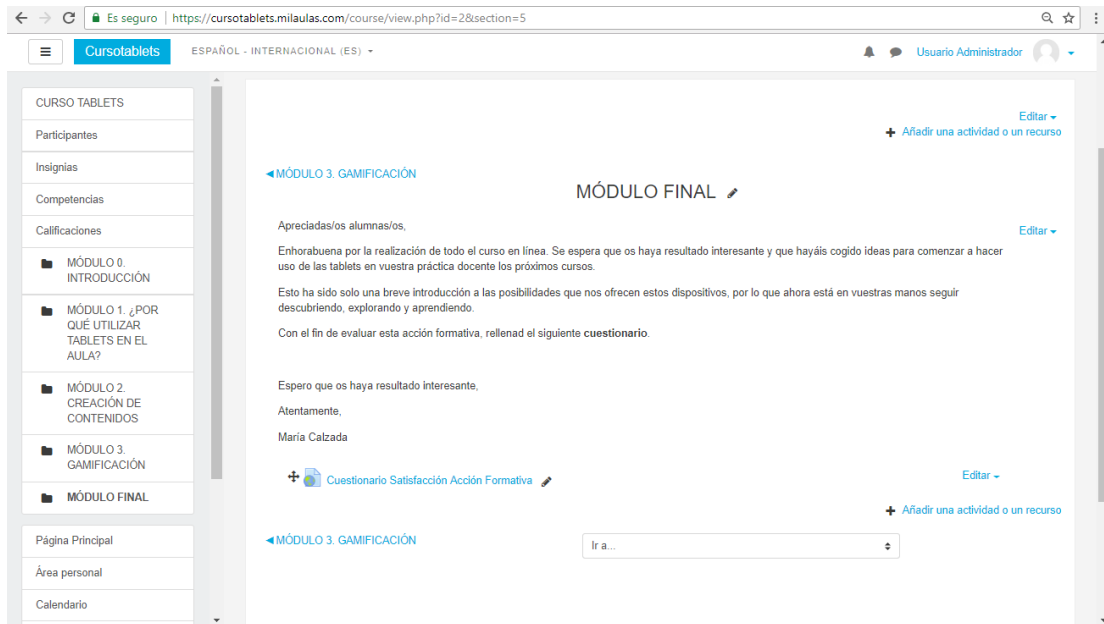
Es seguro | https://cursotablets.milaulas.com/course/view.php?id=2&section=5

Cursotablets ESPAÑOL - INTERNACIONAL (ES) Usuario Administrador

CURSO TABLETS
Participantes
Insignias
Competencias
Calificaciones
MÓDULO 0. INTRODUCCIÓN
MÓDULO 1. ¿POR QUÉ UTILIZAR TABLETS EN EL AULA?
MÓDULO 2. CREACIÓN DE CONTENIDOS
MÓDULO 3. GAMIFICACIÓN
MÓDULO FINAL

Página Principal
Área personal
Calendario

Editar
Añadir una actividad o un recurso

◄MÓDULO 3. GAMIFICACIÓN

MÓDULO FINAL

Editar

Apreciadas/os alumnas/os,

Enhorabuena por la realización de todo el curso en línea. Se espera que os haya resultado interesante y que hayáis cogido ideas para comenzar a hacer uso de las tablets en vuestra práctica docente los próximos cursos.

Esto ha sido solo una breve introducción a las posibilidades que nos ofrecen estos dispositivos, por lo que ahora está en vuestras manos seguir descubriendo, explorando y aprendiendo.

Con el fin de evaluar esta acción formativa, rellenad el siguiente **cuestionario**.

Espero que os haya resultado interesante,

Atentamente,

María Calzada

Cuestionario Satisfacción Acción Formativa

Editar

Añadir una actividad o un recurso

◄MÓDULO 3. GAMIFICACIÓN

Ir a...